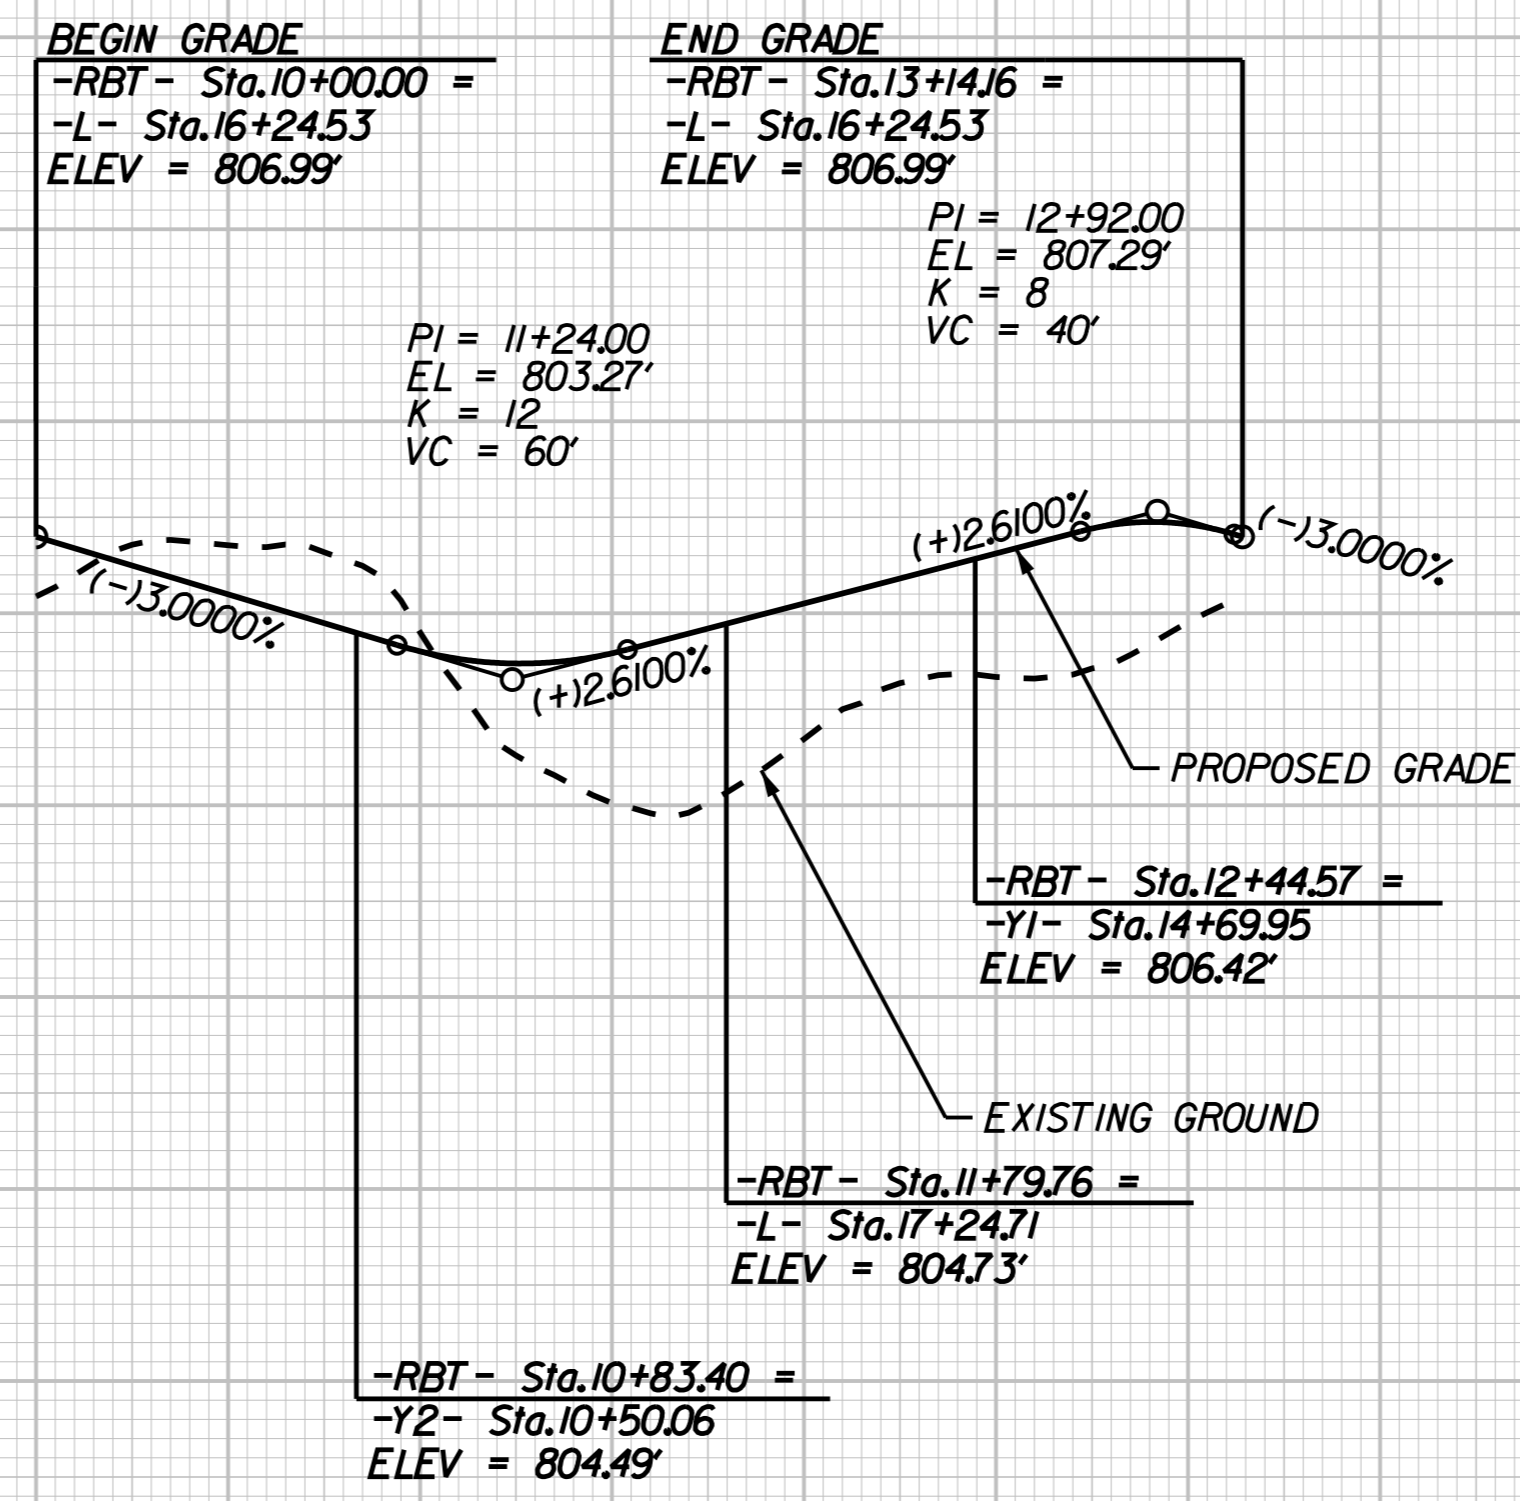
BEGIN GRADE
-RBT- Sta.10+00.00 =
-L- Sta.16+24.53
ELEV = 806.99'

END GRADE
-RBT- Sta.13+14.16 =
-L- Sta.16+24.53
ELEV = 806.99'

PI = 12+92.00
EL = 807.29'
K = 8
VC = 40'

PI = 11+24.00
EL = 803.27'
K = 12
VC = 60'

(+)2.6100%

(-)3.0000%

(-)3.0000%

(+)2.6100%

PROPOSED GRADE

-RBT- Sta.12+44.57 =
-Y1- Sta.14+69.95
ELEV = 806.42'

EXISTING GROUND

-RBT- Sta.11+79.76 =
-L- Sta.17+24.71
ELEV = 804.73'

-RBT- Sta.10+83.40 =
-Y2- Sta.10+50.06
ELEV = 804.49'